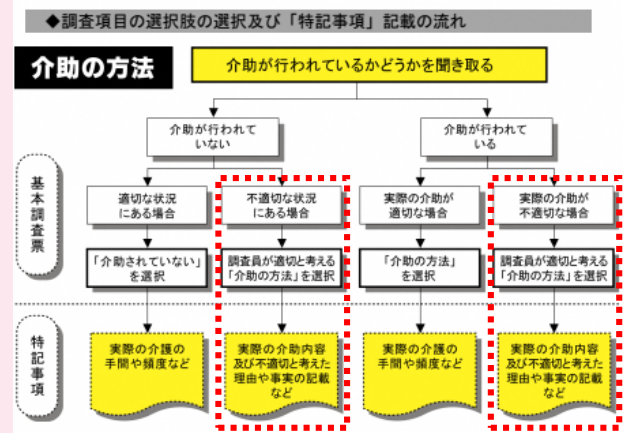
◆調査項目の選択肢の選択及び「特記事項」記載の流れ

介助の方法

介助が行われているかどうかを聞き取る

介助が行われていない

介助が行われている

基本調査票

適切な状況にある場合

不適切な状況にある場合

実際の介助が適切な場合

実際の介助が不適切な場合

「介助されていない」を選択

調査員が適切と考える「介助の方法」を選択

「介助の方法」を選択

調査員が適切と考える「介助の方法」を選択

特記事項

実際の介護の手間や頻度など

実際の介助内容及び不適切と考えた理由や事実の記載など

実際の介護の手間や頻度など

実際の介助内容及び不適切と考えた理由や事実の記載など